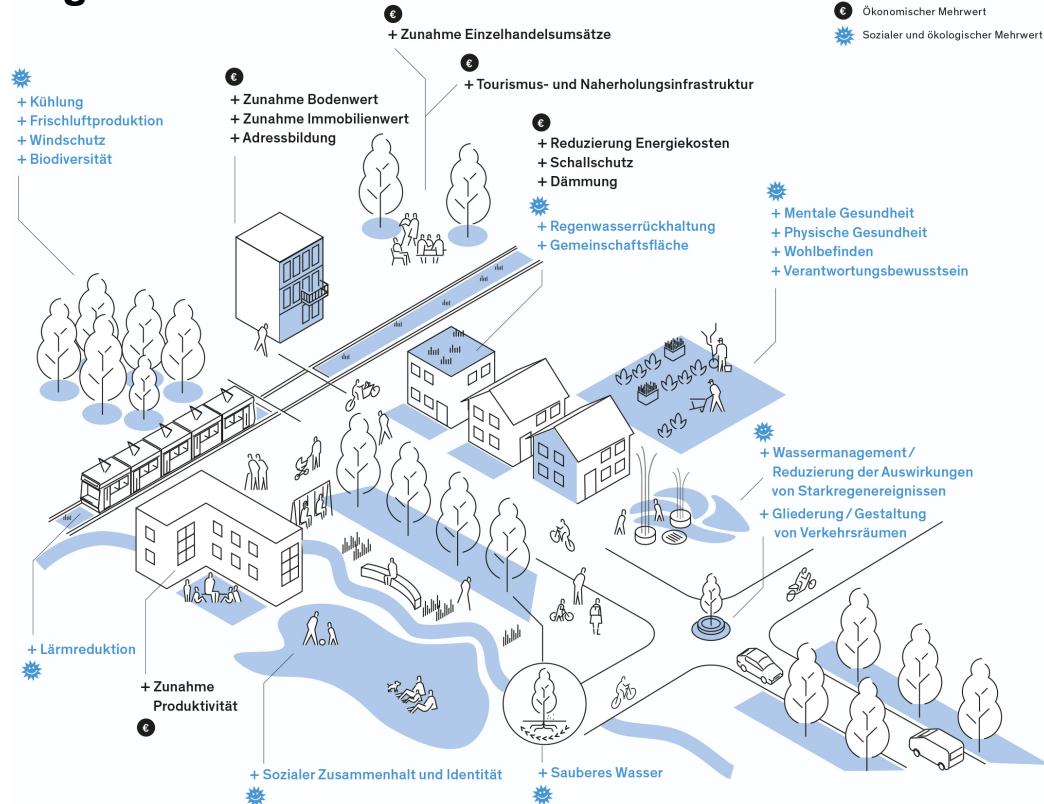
€ Ökonomischer Mehrwert
Sozialer und ökologischer Mehrwert

€
+ Zunahme Einzelhandelsumsätze

€
+ Tourismus- und Naherholungsinfrastruktur

+ Kühlung
+ Frischluftproduktion
+ Windschutz
+ Biodiversität

€
+ Zunahme Bodenwert
+ Zunahme Immobilienwert
+ Adressbildung

€
+ Reduzierung Energiekosten
+ Schallschutz
+ Dämmung

+ Regenwasserrückhaltung
+ Gemeinschaftsfläche

+ Mentale Gesundheit
+ Physische Gesundheit
+ Wohlbefinden
+ Verantwortungsbewusstsein

+ Wassermanagement / Reduzierung der Auswirkungen von Starkregenereignissen
+ Gliederung / Gestaltung von Verkehrsräumen

+ Lärmreduktion

+ Zunahme Produktivität
€

+ Sozialer Zusammenhalt und Identität

+ Sauberes Wasser